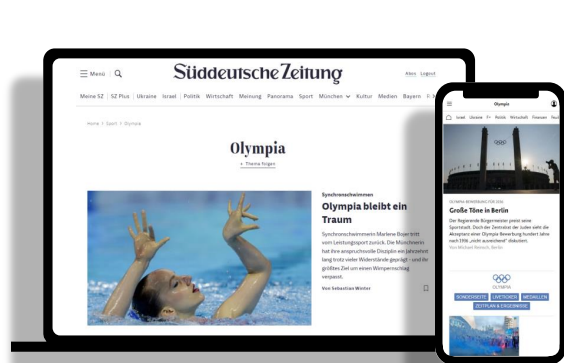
Menü

Süddeutsche Zeitung

Abo Logout

Meine SZ | SZ Plus | Ukraine | Israel | Politik | Wirtschaft | Meinung | Panorama | Sport | München | Kultur | Medien | Bayern

Home > Sport > Olympia

Olympia

+ Thema folgen

Synchronschwimmen

Olympia bleibt ein Traum

Synchronschwimmerin Marlene Bojer tritt vom Leistungssport zurück. Die Münchnerin hat ihre anspruchsvolle Disziplin ein Jahrzehnt lang trotz vieler Widerstände geprägt - und ihr größtes Ziel um einen Wimpernschlag verpasst.

Von Sebastian Winter

Olympia

Israel Ukraine Politik Wirtschaft Meinung

OLYMPIA BEWERBUNG FÜR 2036

Große Töne in Berlin

Der Regierende Bürgermeister preist seine Sportstadt. Doch der Zentralrat der Juden sieht die Akzeptanz einer Olympia-Bewerbung hundert Jahre nach 1936 „nicht ausreichend" diskutiert.

Von Michael Neudecker, Berlin

OLYMPIA

SONDERSEITE LIVETICKER MEDAILLEN ZEITPLAN & ERGEBNISSE